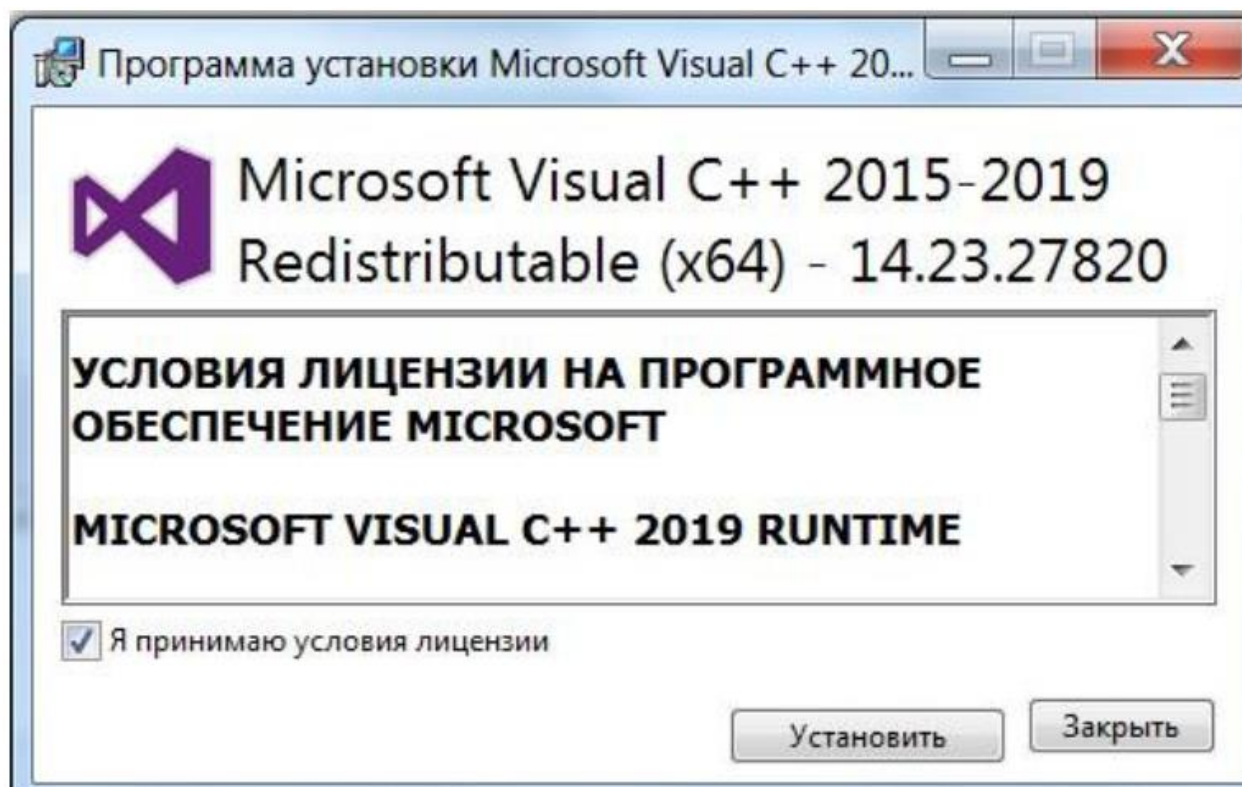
Программа установки Microsoft Visual C++ 20...

Microsoft Visual C++ 2015-2019 Redistributable (x64) - 14.23.27820

УСЛОВИЯ ЛИЦЕНЗИИ НА ПРОГРАММНОЕ ОБЕСПЕЧЕНИЕ MICROSOFT

MICROSOFT VISUAL C++ 2019 RUNTIME

Я принимаю условия лицензии

Установить

Закрыть